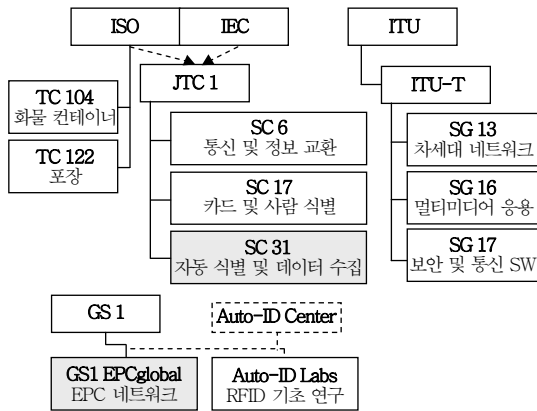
ISO
IEC
ITU
TC 104
화물 컨테이너
JTC 1
ITU-T
TC 122
포장
SC 6
통신 및 정보 교환
SG 13
차세대 네트워크
SC 17
카드 및 사람 식별
SG 16
멀티미디어 응용
SC 31
자동 식별 및 데이터 수집
SG 17
보안 및 통신 SW
GS 1
Auto-ID Center
GS1 EPCglobal
EPC 네트워크
Auto-ID Labs
RFID 기초 연구